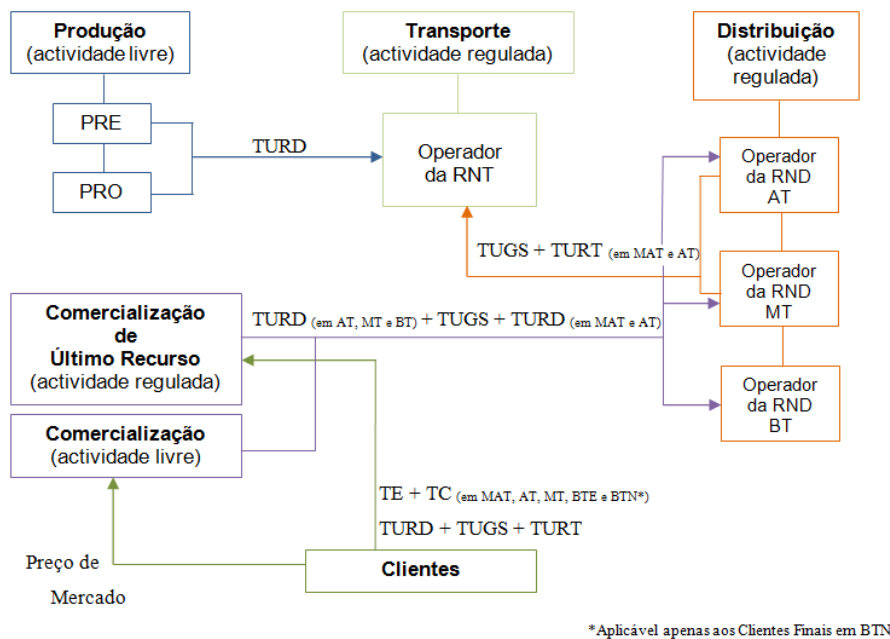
Produção
(actividade livre)

Transporte
(actividade regulada)

Distribuição
(actividade regulada)

PRE

PRO

TURD

Operador da RNT

Operador da RND AT

TUGS + TURT (em MAT e AT)

Operador da RND MT

Comercialização de Último Recurso
(actividade regulada)

TURD (em AT, MT e BT) + TUGS + TURD (em MAT e AT)

Operador da RND BT

Comercialização
(actividade livre)

TE + TC (em MAT, AT, MT, BTE e BTN*)

TURD + TUGS + TURT

Preço de Mercado

Clientes

*Aplicável apenas aos Clientes Finais em BTN